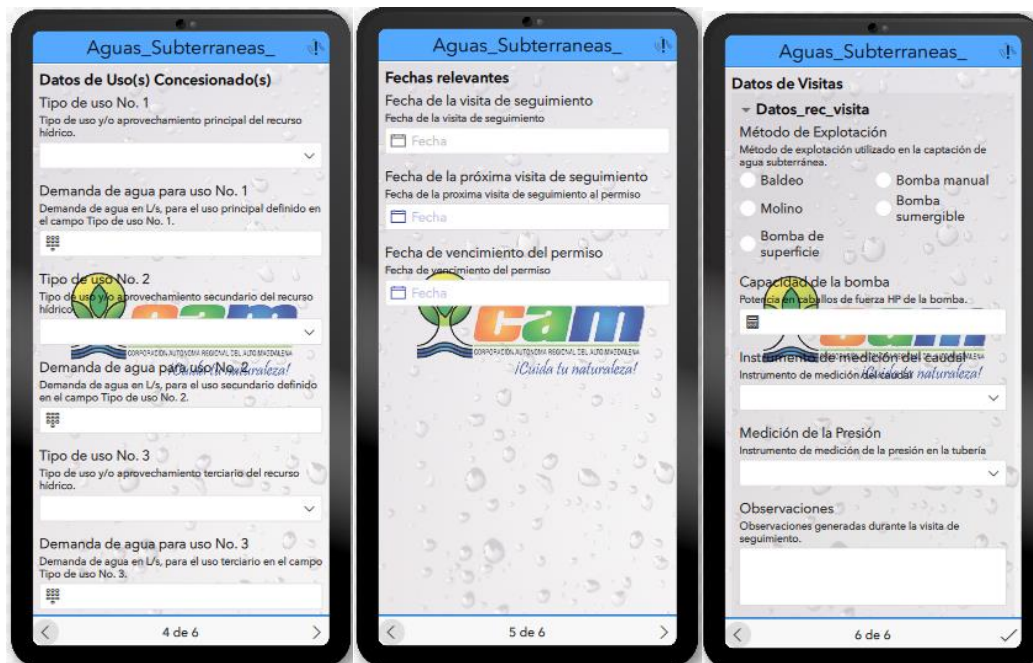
Aguas_Subterraneas_

Datos de Uso(s) Concesionado(s)

Tipo de uso No. 1
Tipo de uso y/o aprovechamiento principal del recurso hídrico.

Demanda de agua para uso No. 1
Demanda de agua en L/s, para el uso principal definido en el campo Tipo de uso No. 1.

Tipo de uso No. 2
Tipo de uso y/o aprovechamiento secundario del recurso hídrico.

Demanda de agua para uso No. 2
Demanda de agua en L/s, para el uso secundario definido en el campo Tipo de uso No. 2.

Tipo de uso No. 3
Tipo de uso y/o aprovechamiento terciario del recurso hídrico.

Demanda de agua para uso No. 3
Demanda de agua en L/s, para el uso terciario en el campo Tipo de uso No. 3.

4 de 6

Aguas_Subterraneas_

Fechas relevantes

Fecha de la visita de seguimiento
Fecha de la visita de seguimiento
Fecha

Fecha de la próxima visita de seguimiento
Fecha de la proxima visita de seguimiento al permiso
Fecha

Fecha de vencimiento del permiso
Fecha de vencimiento del permiso
Fecha

cam
CORPORACIÓN AUTÓNOMA REGIONAL DEL ALTO MAGDALENA
¡Cuida tu naturaleza!

5 de 6

Aguas_Subterraneas_

Datos de Visitas

Datos_rec_visita

Método de Explotación
Método de explotación utilizado en la captación de agua subterránea.
Baldeo
Bomba manual
Molino
Bomba sumergible
Bomba de superficie

Capacidad de la bomba
Potencia en caballos de fuerza HP de la bomba.

Instrumento de medición del caudal
Instrumento de medición del caudal

Medición de la Presión
Instrumento de medición de la presión en la tubería

Observaciones
Observaciones generadas durante la visita de seguimiento.

6 de 6